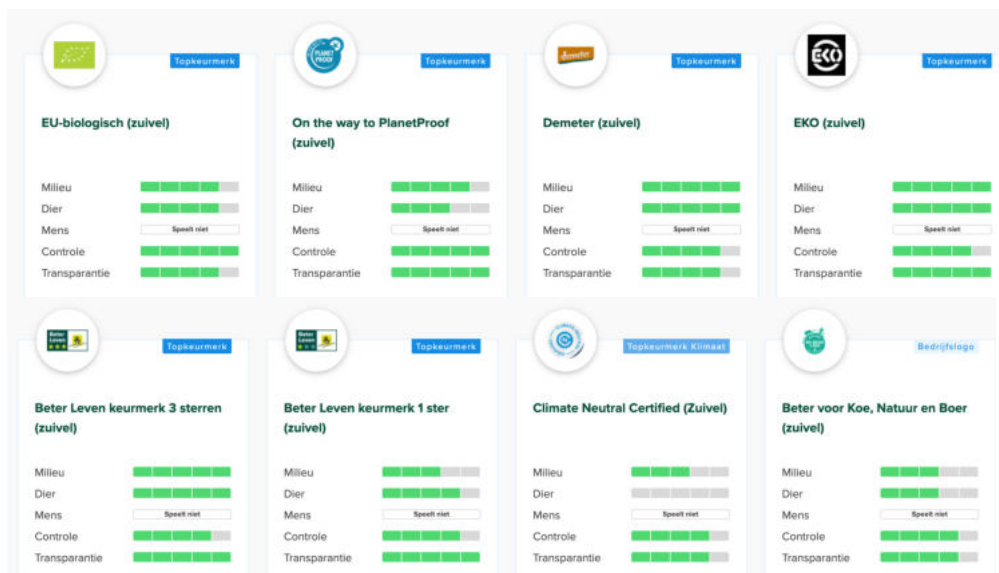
Topkeurmerk

EU-biologisch (zuivel)

Milieu
Dier
Mens Speelt niet
Controle
Transparantie

PLANET PROOF

Topkeurmerk

On the way to PlanetProof (zuivel)

Milieu
Dier
Mens Speelt niet
Controle
Transparantie

demeter

Topkeurmerk

Demeter (zuivel)

Milieu
Dier
Mens Speelt niet
Controle
Transparantie

EKO

Topkeurmerk

EKO (zuivel)

Milieu
Dier
Mens Speelt niet
Controle
Transparantie

Beter Leven

Topkeurmerk

Beter Leven keurmerk 3 sterren (zuivel)

Milieu
Dier
Mens Speelt niet
Controle
Transparantie

Beter Leven

Topkeurmerk

Beter Leven keurmerk 1 ster (zuivel)

Milieu
Dier
Mens Speelt niet
Controle
Transparantie

Topkeurmerk Klimaat

Climate Neutral Certified (Zuivel)

Milieu
Dier
Mens Speelt niet
Controle
Transparantie

Bedrijfslogo

Beter voor Koe, Natuur en Boer (zuivel)

Milieu
Dier
Mens Speelt niet
Controle
Transparantie